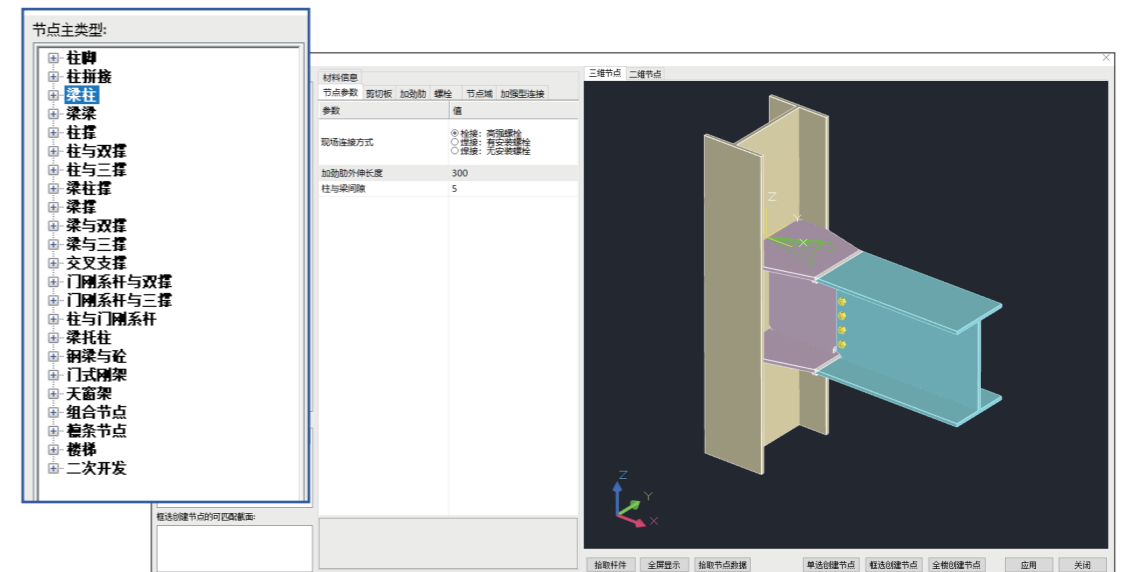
节点主类型:

柱脚
柱拼接
梁柱
梁梁
柱撑
柱与双撑
柱与三撑
梁柱撑
梁撑
梁与双撑
梁与三撑
交叉支撑
门刚系杆与双撑
门刚系杆与三撑
柱与门刚系杆
梁托柱
钢梁与砼
门式刚架
天窗架
组合节点
檩条节点
楼梯
二次开发

材料信息
节点参数 剪切板 加劲肋 螺栓 节点域 加腋型连接

| 参数 | 值 |
|---|---|
| 现场连接方式 | 栓接: 高强螺栓<br>焊接: 有安装螺栓<br>焊接: 无安装螺栓 |
| 加劲肋外伸长度 | 300 |
| 柱与梁间隙 | 5 |

三维节点 二维节点

Z
Y
X

框选创建节点的可匹配截面:

拾取杆件 全屏显示 拾取节点数据 单选创建节点 框选创建节点 全楼创建节点 应用 关闭